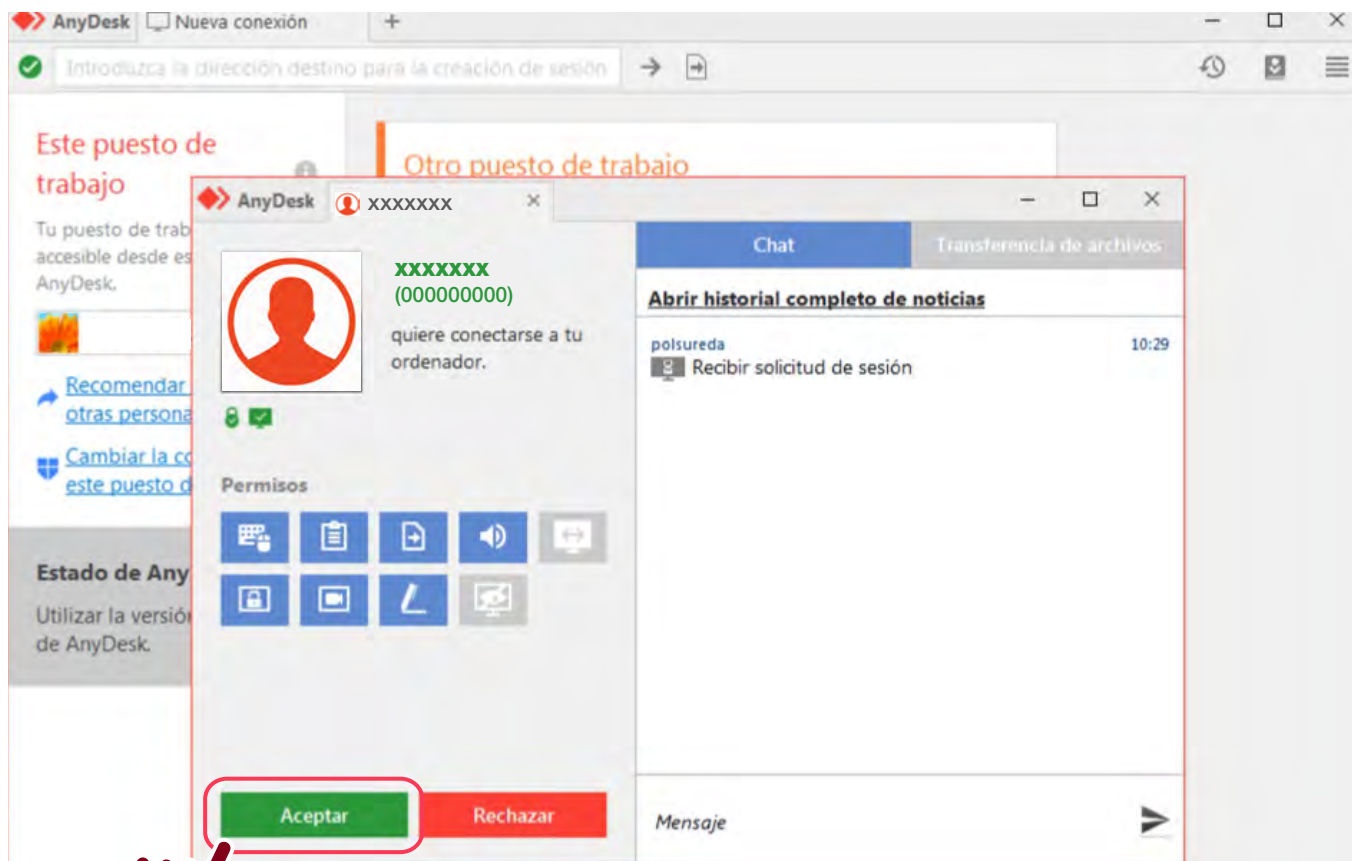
AnyDesk Nueva conexión +

Introduzca la dirección destino para la creación de sesión

Este puesto de trabajo

Tu puesto de trab accesible desde es AnyDesk.

Recomendar otras persona

Cambiar la co este puesto d

Estado de Any

Utilizar la versió de AnyDesk.

Otro puesto de trabajo

AnyDesk xxxxxxx ×

xxxxxxx
(000000000)
quiere conectarse a tu ordenador.

Permisos

Aceptar Rechazar

Chat Transferencia de archivos

Abrir historial completo de noticias

polsureda 10:29
Recibir solicitud de sesión

Mensaje